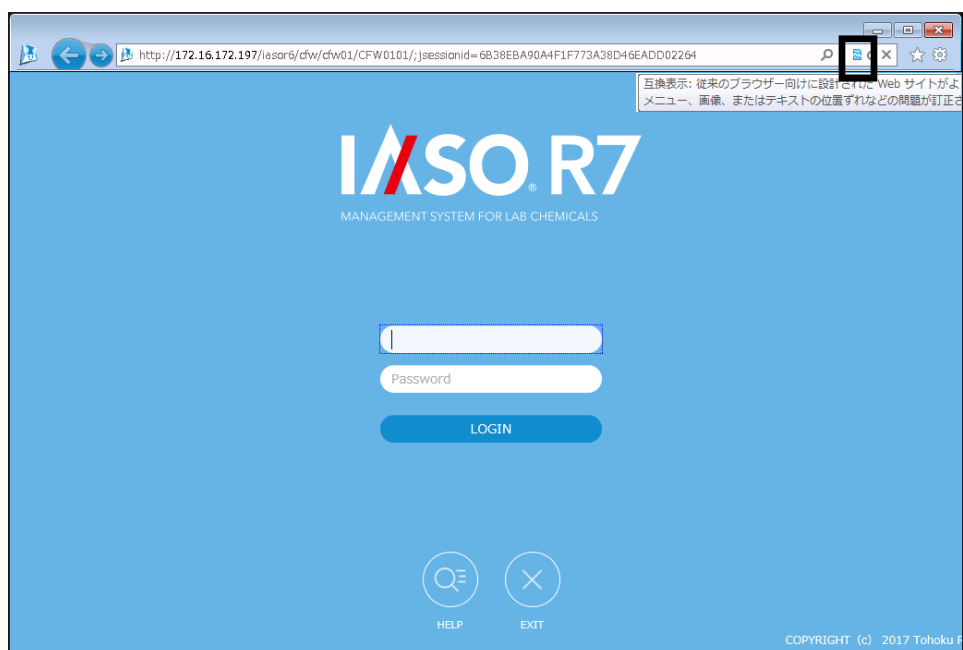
http://172.16.172.197/iasor6/cfw/cfw01/CFW0101/;jsessionid=6B38EBA90A4F1F773A38D46EADD02264

互換表示: 従来のブラウザー向けに設計された Web サイトがよ
メニュー、画像、またはテキストの位置ずれなどの問題が訂正さ

IASO R7
MANAGEMENT SYSTEM FOR LAB CHEMICALS

Password

LOGIN

HELP

EXIT

COPYRIGHT (c) 2017 Tohoku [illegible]